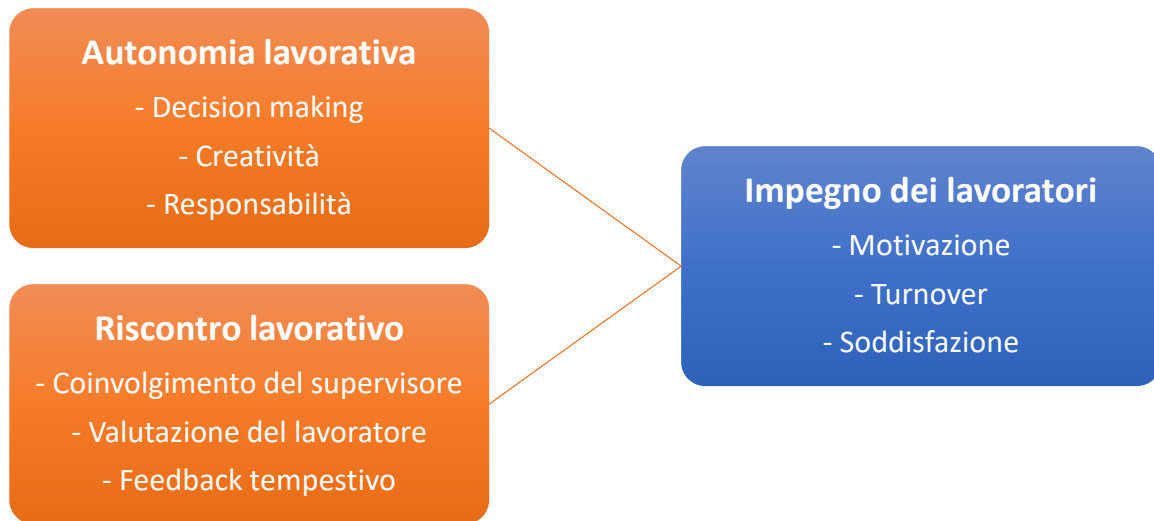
Autonomia lavorativa
- Decision making
- Creatività
- Responsabilità

Riscontro lavorativo
- Coinvolgimento del supervisore
- Valutazione del lavoratore
- Feedback tempestivo

Impegno dei lavoratori
- Motivazione
- Turnover
- Soddisfazione